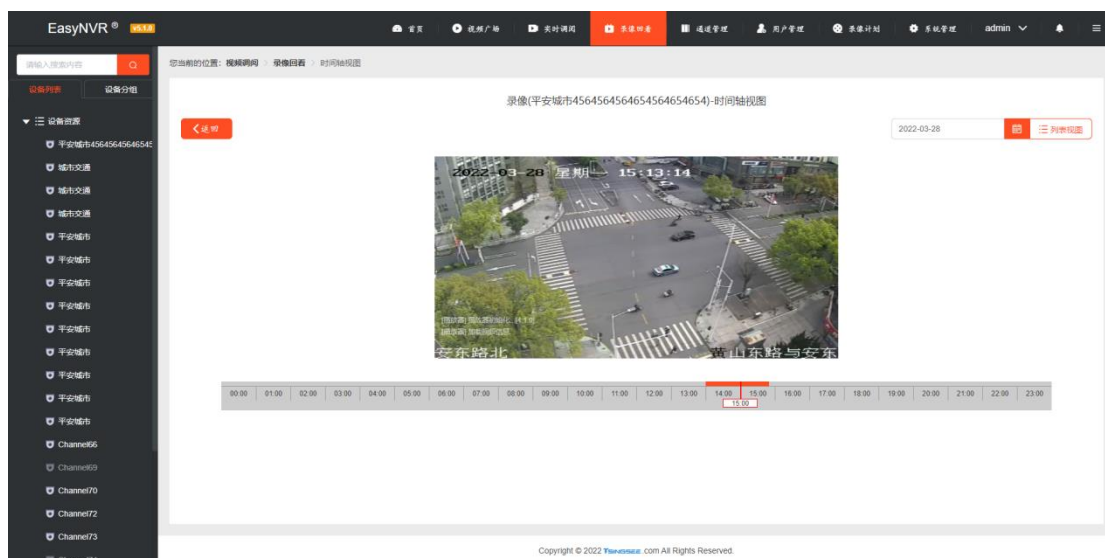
EasyNVR® v5.1.0

首页 视频广场 实时调阅 录像回看 通道管理 用户管理 录像计划 系统管理 admin

请输入搜索内容

设备列表 设备分组

设备资源
平安城市45645645646545
城市交通
城市交通
城市交通
平安城市
平安城市
平安城市
平安城市
平安城市
平安城市
平安城市
平安城市
平安城市
Channel66
Channel69
Channel70
Channel72
Channel73

您当前的位置: 视频调阅 > 录像回看 > 时间轴视图

录像(平安城市4564564564654564654654)-时间轴视图

< 返回

2022-03-28

列表视图

2022-03-28 星期一 15:13:14

安东路北

黄山东路与安东

| 00:00 | 01:00 | 02:00 | 03:00 | 04:00 | 05:00 | 06:00 | 07:00 | 08:00 | 09:00 | 10:00 | 11:00 | 12:00 | 13:00 | 14:00 | 15:00 | 16:00 | 17:00 | 18:00 | 19:00 | 20:00 | 21:00 | 22:00 | 23:00 |
|---|---|---|---|---|---|---|---|---|---|---|---|---|---|---|---|---|---|---|---|---|---|---|---|

15:00

Copyright © 2022 TSINGSEE.com All Rights Reserved.